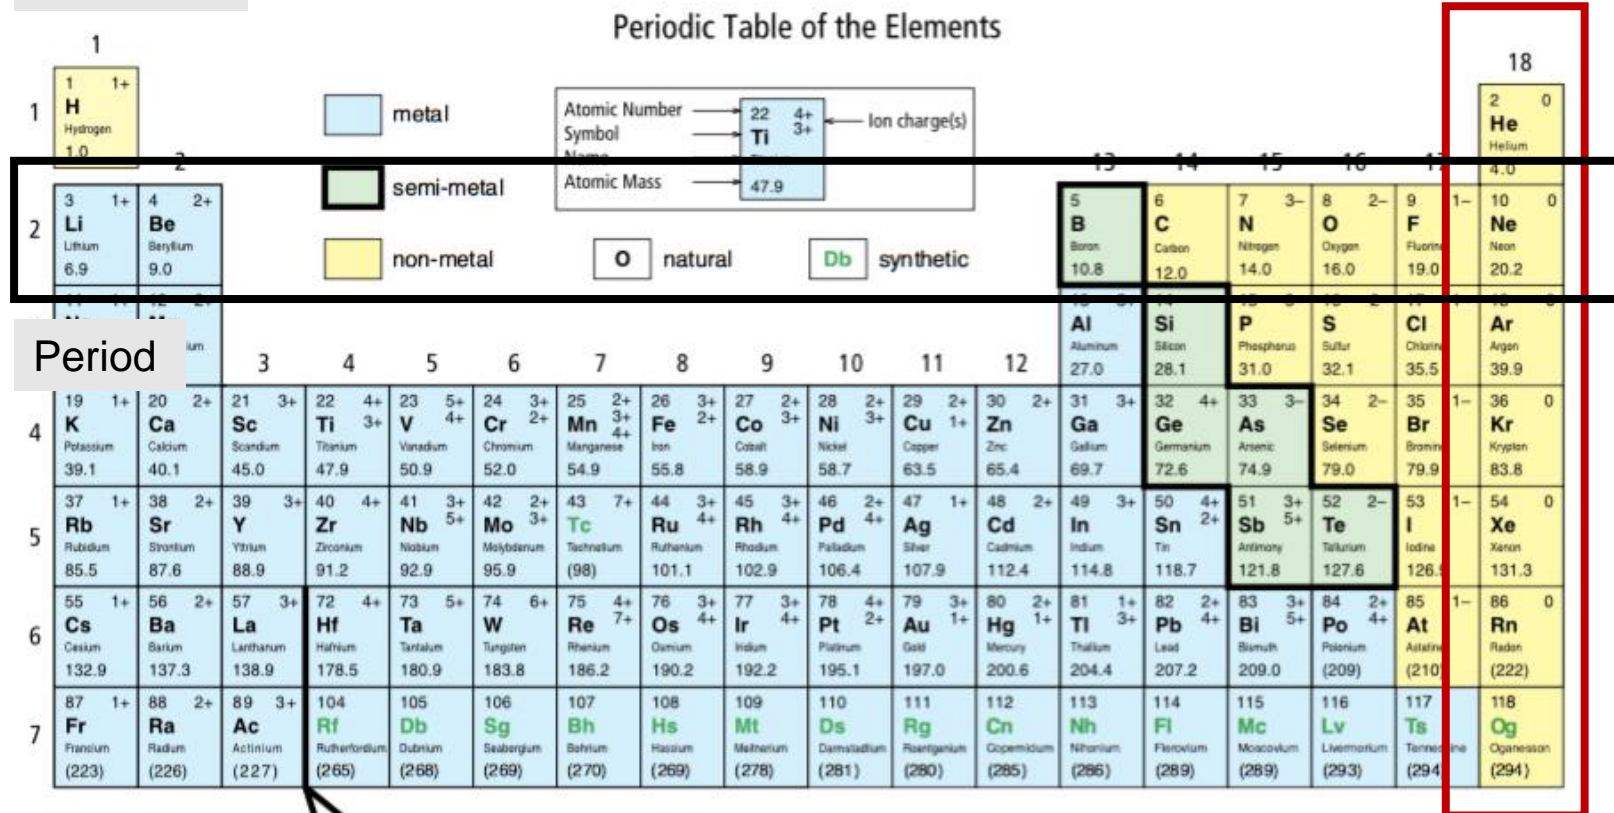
Periodic Table of the Elements

1

18

1
1 1+
H
Hydrogen
1.0

metal

semi-metal

non-metal

Atomic Number
Symbol
Name
Atomic Mass

22 4+ 3+
Ti
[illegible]
47.9

Ion charge(s)

O natural

Db synthetic

2

13 14 15 16 17

2 0
He
Helium
4.0

2
3 1+
Li
Lithium
6.9

4 2+
Be
Beryllium
9.0

5
B
Boron
10.8

6
C
Carbon
12.0

7 3−
N
Nitrogen
14.0

8 2−
O
Oxygen
16.0

9 1−
F
Fluorine
19.0

10 0
Ne
Neon
20.2

Period

3
Na
Mg
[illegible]

Al
Aluminum
27.0

Si
Silicon
28.1

P
Phosphorus
31.0

S
Sulfur
32.1

Cl
Chlorine
35.5

Ar
Argon
39.9

3 4 5 6 7 8 9 10 11 12

4
19 1+ K Potassium 39.1
20 2+ Ca Calcium 40.1
21 3+ Sc Scandium 45.0
22 4+ 3+ Ti Titanium 47.9
23 5+ 4+ V Vanadium 50.9
24 3+ 2+ Cr Chromium 52.0
25 2+ 3+ 4+ Mn Manganese 54.9
26 3+ 2+ Fe Iron 55.8
27 2+ 3+ Co Cobalt 58.9
28 2+ 3+ Ni Nickel 58.7
29 2+ 1+ Cu Copper 63.5
30 2+ Zn Zinc 65.4
31 3+ Ga Gallium 69.7
32 4+ Ge Germanium 72.6
33 3− As Arsenic 74.9
34 2− Se Selenium 79.0
35 1− Br Bromine 79.9
36 0 Kr Krypton 83.8

5
37 1+ Rb Rubidium 85.5
38 2+ Sr Strontium 87.6
39 3+ Y Yttrium 88.9
40 4+ Zr Zirconium 91.2
41 3+ 5+ Nb Niobium 92.9
42 2+ 3+ Mo Molybdenum 95.9
43 7+ Tc Technetium (98)
44 3+ 4+ Ru Ruthenium 101.1
45 3+ 4+ Rh Rhodium 102.9
46 2+ 4+ Pd Palladium 106.4
47 1+ Ag Silver 107.9
48 2+ Cd Cadmium 112.4
49 3+ In Indium 114.8
50 4+ 2+ Sn Tin 118.7
51 3+ 5+ Sb Antimony 121.8
52 2− Te Tellurium 127.6
53 1− I Iodine 126.9
54 0 Xe Xenon 131.3

6
55 1+ Cs Cesium 132.9
56 2+ Ba Barium 137.3
57 3+ La Lanthanum 138.9
72 4+ Hf Hafnium 178.5
73 5+ Ta Tantalum 180.9
74 6+ W Tungsten 183.8
75 4+ 7+ Re Rhenium 186.2
76 3+ 4+ Os Osmium 190.2
77 3+ 4+ Ir Iridium 192.2
78 4+ 2+ Pt Platinum 195.1
79 3+ 1+ Au Gold 197.0
80 2+ 1+ Hg Mercury 200.6
81 1+ 3+ Tl Thallium 204.4
82 2+ 4+ Pb Lead 207.2
83 3+ 5+ Bi Bismuth 209.0
84 2+ 4+ Po Polonium (209)
85 1− At Astatine (210)
86 0 Rn Radon (222)

7
87 1+ Fr Francium (223)
88 2+ Ra Radium (226)
89 3+ Ac Actinium (227)
104 Rf Rutherfordium (265)
105 Db Dubnium (268)
106 Sg Seaborgium (269)
107 Bh Bohrium (270)
108 Hs Hassium (269)
109 Mt Meitnerium (278)
110 Ds Darmstadtium (281)
111 Rg Roentgenium (280)
112 Cn Copernicium (285)
113 Nh Nihonium (286)
114 Fl Flerovium (289)
115 Mc Moscovium (289)
116 Lv Livermorium (293)
117 Ts Tennessine (294)
118 Og Oganesson (294)